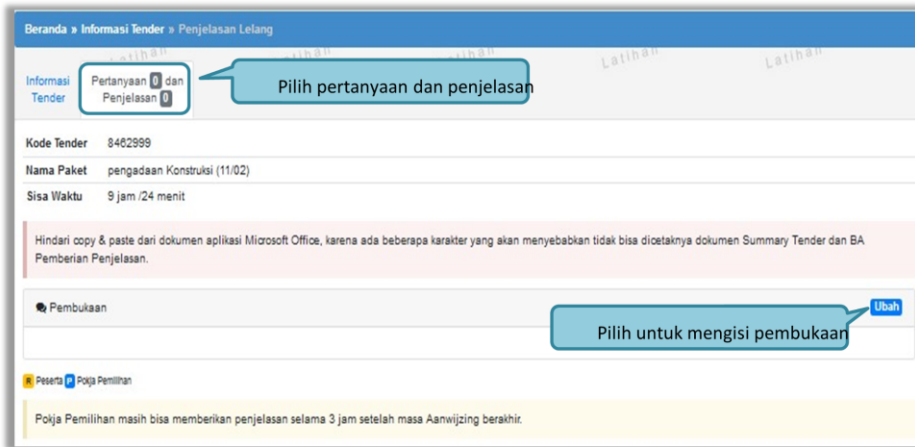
Beranda » Informasi Tender » Penjelasan Lelang

Latihan Latihan Latihan Latihan Latihan

Informasi Tender

Pertanyaan 0 dan Penjelasan 0

Pilih pertanyaan dan penjelasan

| Kode Tender | 8462999 |
|---|---|
| Nama Paket | pengadaan Konstruksi (11/02) |
| Sisa Waktu | 9 jam /24 menit |

Hindari copy & paste dari dokumen aplikasi Microsoft Office, karena ada beberapa karakter yang akan menyebabkan tidak bisa dicetaknya dokumen Summary Tender dan BA Pemberian Penjelasan.

Pembukaan

Ubah

Pilih untuk mengisi pembukaan

R Peserta P Pokja Pemilihan

Pokja Pemilihan masih bisa memberikan penjelasan selama 3 jam setelah masa Aanwijzing berakhir.